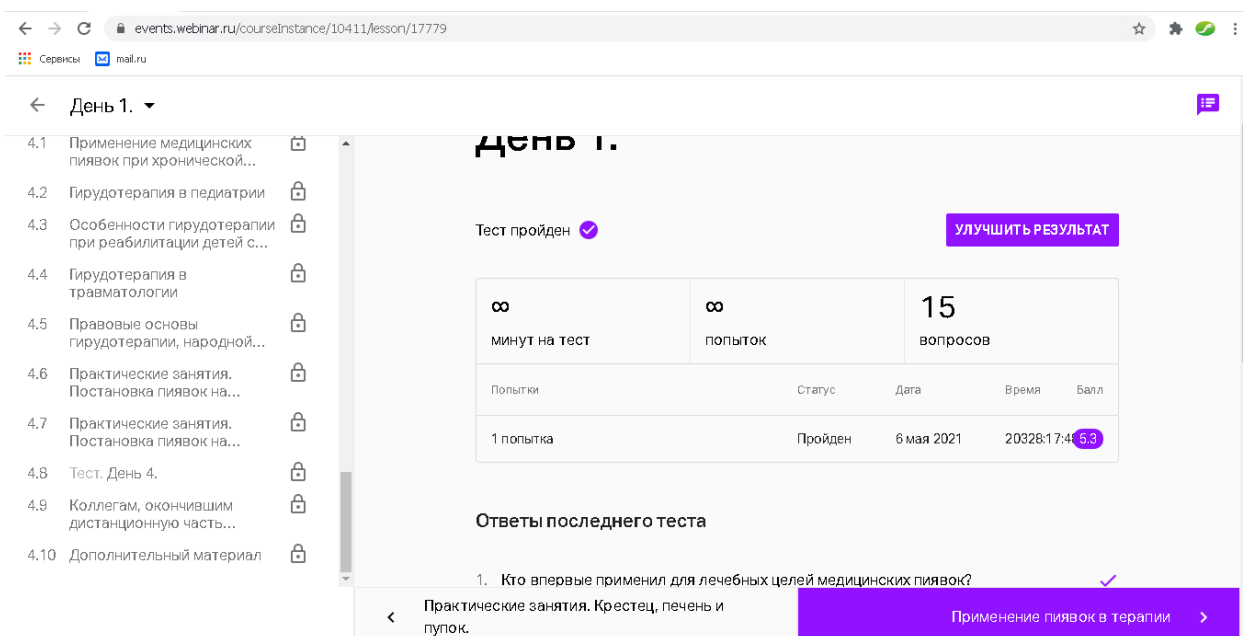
events.webinar.ru/courseInstance/10411/lesson/17779

Сервисы mail.ru

День 1.

4.1 Применение медицинских пиявок при хронической...
4.2 Гирудотерапия в педиатрии
4.3 Особенности гирудотерапии при реабилитации детей с...
4.4 Гирудотерапия в травматологии
4.5 Правовые основы гирудотерапии, народной...
4.6 Практические занятия. Постановка пиявок на...
4.7 Практические занятия. Постановка пиявок на...
4.8 Тест. День 4.
4.9 Коллегам, окончившим дистанционную часть...
4.10 Дополнительный материал

День 1.

Тест пройден

УЛУЧШИТЬ РЕЗУЛЬТАТ

| ∞ минут на тест | ∞ попыток | 15 вопросов |
|---|---|---|

| Попытки | Статус | Дата | Время | Балл |
|---|---|---|---|---|
| 1 попытка | Пройден | 6 мая 2021 | 20328:17:4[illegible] | 5.3 |

Ответы последнего теста

1. Кто впервые применил для лечебных целей медицинских пиявок?

Практические занятия. Крестец, печень и пупок.

Применение пиявок в терапии